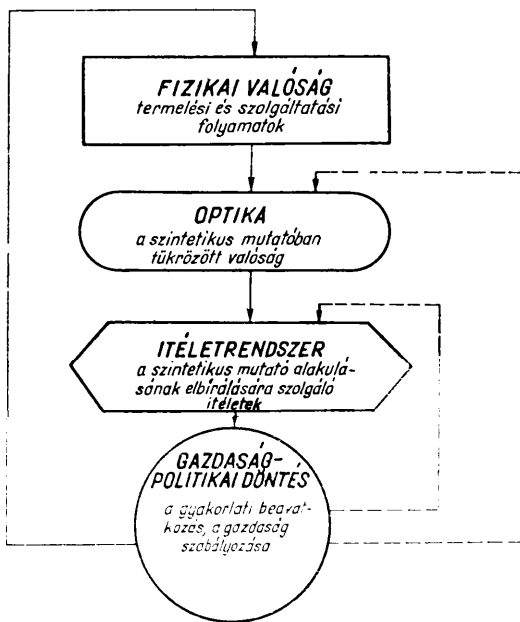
FIZIKAI VALÓSÁG
termelési és szolgáltatási folyamatok

OPTIKA
a szintetikus mutatóban tükrözött valóság

ITÉLETRENDSZER
a szintetikus mutató alakulásának elbírálására szolgáló itéletek

GAZDASÁG-POLITIKAI DÖNTÉS
a gyakorlati beavatkozás, a gazdaság szabályozása